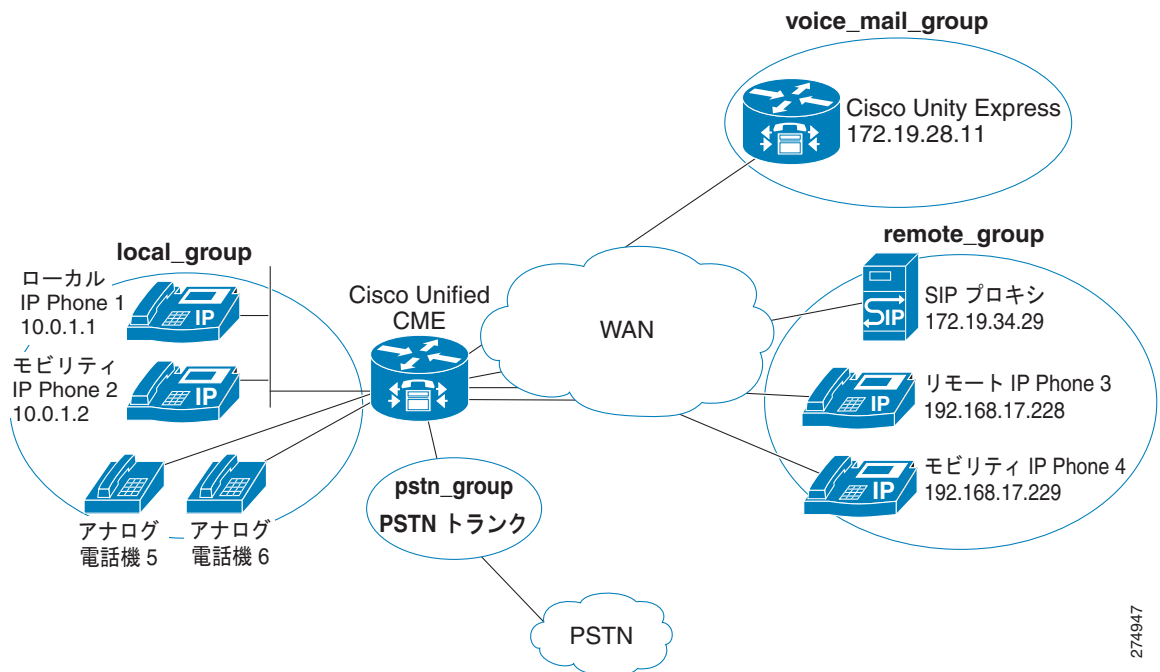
voice_mail_group

Cisco Unity Express
172.19.28.11

remote_group

local_group

ローカル
IP Phone 1
10.0.1.1

IP

Cisco Unified
CME

WAN

SIP プロキシ
172.19.34.29

SIP

モビリティ
IP Phone 2
10.0.1.2

IP

リモート IP Phone 3
192.168.17.228

IP

モビリティ IP Phone 4
192.168.17.229

IP

pstn_group
PSTN トランク

アナログ
電話機 5

アナログ
電話機 6

PSTN

274947